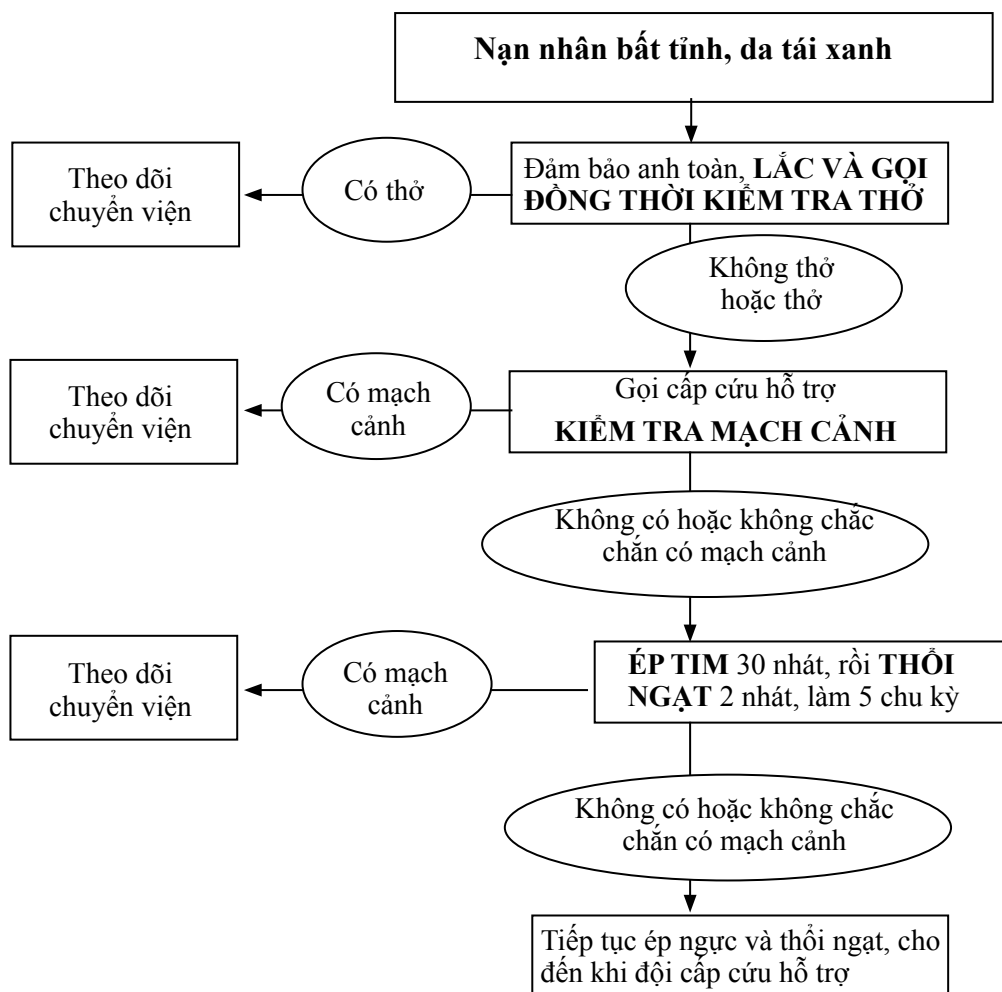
Nạn nhân bất tỉnh, da tái xanh

Theo dõi chuyển viện

Có thở

Đảm bảo anh toàn, LẮC VÀ GỌI ĐỒNG THỜI KIỂM TRA THỞ

Không thở hoặc thở

Theo dõi chuyển viện

Có mạch cảnh

Gọi cấp cứu hỗ trợ
KIỂM TRA MẠCH CẢNH

Không có hoặc không chắc chắn có mạch cảnh

Theo dõi chuyển viện

Có mạch cảnh

ÉP TIM 30 nhát, rồi THỔI NGẠT 2 nhát, làm 5 chu kỳ

Không có hoặc không chắc chắn có mạch cảnh

Tiếp tục ép ngực và thổi ngạt, cho đến khi đội cấp cứu hỗ trợ